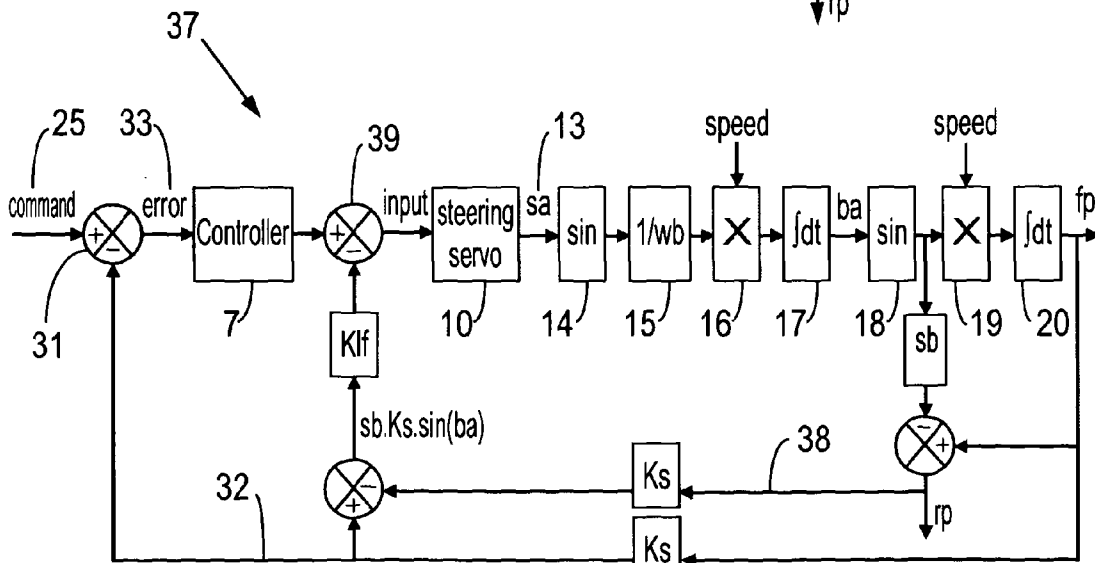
rp

37

25 33 39 13 speed speed

command + − error Controller + − input steering servo sa sin 1/wb X $\int dt$ ba sin X $\int dt$ fp

31 7 10 14 15 16 17 18 19 20

Klf sb

sb.Ks.sin(ba) 38

− +

Ks − +

32 rp

Ks